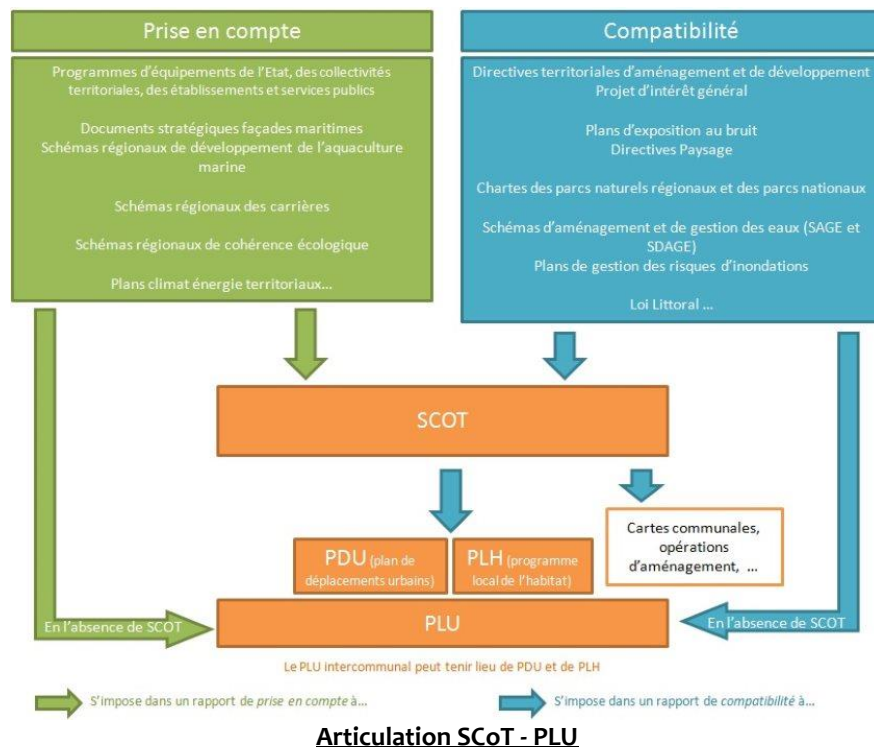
Prise en compte

Programmes d'équipements de l'Etat, des collectivités territoriales, des établissements et services publics

Documents stratégiques façades maritimes
Schémas régionaux de développement de l'aquaculture marine

Schémas régionaux des carrières

Schémas régionaux de cohérence écologique

Plans climat énergie territoriaux…

Compatibilité

Directives territoriales d'aménagement et de développement
Projet d'intérêt général

Plans d'exposition au bruit
Directives Paysage

Chartes des parcs naturels régionaux et des parcs nationaux

Schémas d'aménagement et de gestion des eaux (SAGE et SDAGE)
Plans de gestion des risques d'inondations

Loi Littoral …

SCOT

PDU (plan de déplacements urbains)

PLH (programme local de l'habitat)

Cartes communales, opérations d'aménagement, …

En l'absence de SCOT

PLU

En l'absence de SCOT

Le PLU intercommunal peut tenir lieu de PDU et de PLH

S'impose dans un rapport de prise en compte à…

S'impose dans un rapport de compatibilité à…

Articulation SCoT - PLU